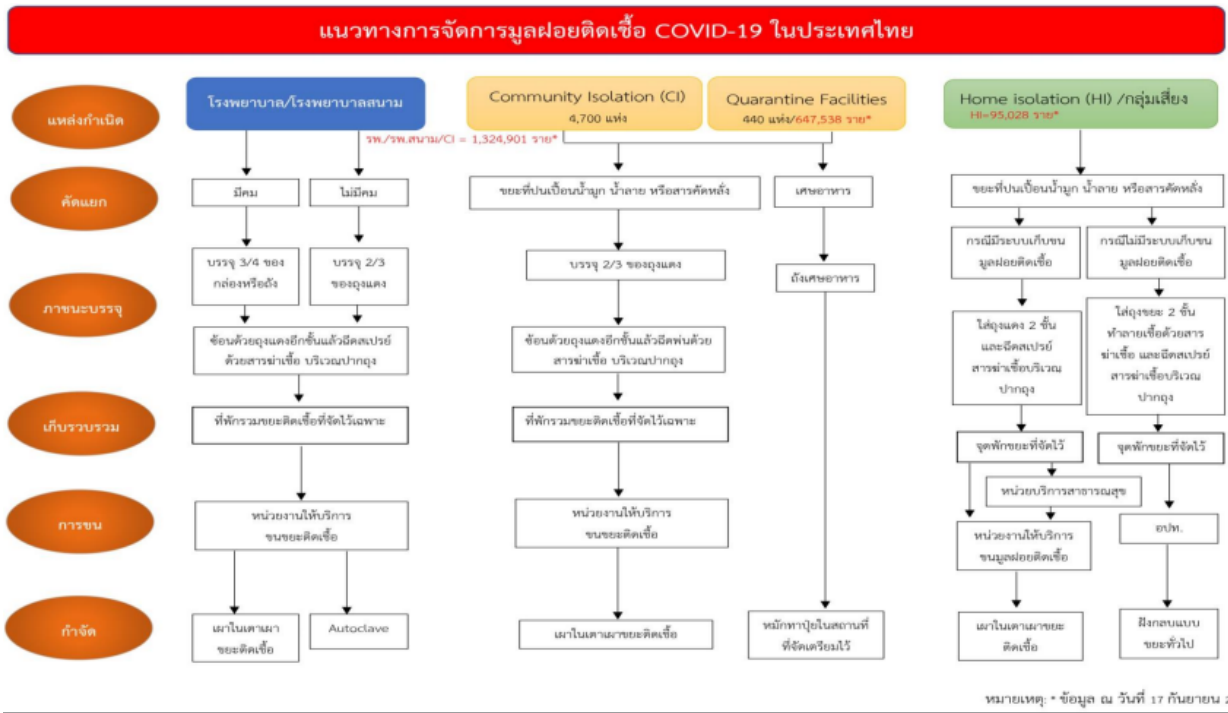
แนวทางการจัดการมูลฝอยติดเชื้อ COVID-19 ในประเทศไทย

แหล่งกำเนิด

คัดแยก

ภาชนะบรรจุ

เก็บรวบรวม

การขน

กำจัด

โรงพยาบาล/โรงพยาบาลสนาม

รพ./รพ.สนาม/CI = 1,324,901 ราย*

มีคม

ไม่มีคม

บรรจุ 3/4 ของกล่องหรือถัง

บรรจุ 2/3 ของถุงแดง

ซ้อนด้วยถุงแดงอีกชั้นแล้วฉีดสเปรย์ด้วยสารฆ่าเชื้อ บริเวณปากถุง

ที่พักรวมขยะติดเชื้อที่จัดไว้เฉพาะ

หน่วยงานให้บริการขนขยะติดเชื้อ

เผาในเตาเผาขยะติดเชื้อ

Autoclave

Community Isolation (CI)
4,700 แห่ง

ขยะที่ปนเปื้อนน้ำมูก น้ำลาย หรือสารคัดหลั่ง

บรรจุ 2/3 ของถุงแดง

ซ้อนด้วยถุงแดงอีกชั้นแล้วฉีดพ่นด้วยสารฆ่าเชื้อ บริเวณปากถุง

ที่พักรวมขยะติดเชื้อที่จัดไว้เฉพาะ

หน่วยงานให้บริการขนขยะติดเชื้อ

เผาในเตาเผาขยะติดเชื้อ

Quarantine Facilities
440 แห่ง/647,538 ราย*

เศษอาหาร

ถังเศษอาหาร

หมักทำปุ๋ยในสถานที่ที่จัดเตรียมไว้

Home isolation (HI) /กลุ่มเสี่ยง
HI=95,028 ราย*

ขยะที่ปนเปื้อนน้ำมูก น้ำลาย หรือสารคัดหลั่ง

กรณีมีระบบเก็บขนมูลฝอยติดเชื้อ

กรณีไม่มีระบบเก็บขนมูลฝอยติดเชื้อ

ใส่ถุงแดง 2 ชั้น และฉีดสเปรย์สารฆ่าเชื้อบริเวณปากถุง

ใส่ถุงขยะ 2 ชั้น ทำลายเชื้อด้วยสารฆ่าเชื้อ และฉีดสเปรย์สารฆ่าเชื้อบริเวณปากถุง

จุดพักขยะที่จัดไว้

จุดพักขยะที่จัดไว้

หน่วยบริการสาธารณสุข

หน่วยงานให้บริการขนมูลฝอยติดเชื้อ

อปท.

เผาในเตาเผาขยะติดเชื้อ

ฝังกลบแบบขยะทั่วไป

หมายเหตุ: * ข้อมูล ณ วันที่ 17 กันยายน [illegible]